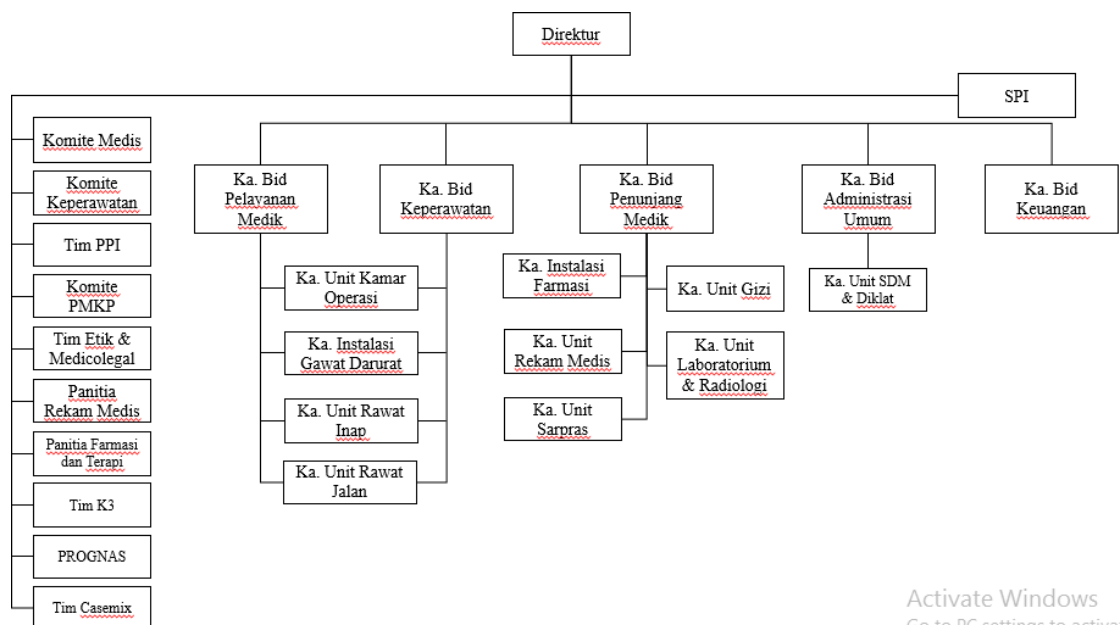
Direktur

SPI

Komite Medis

Komite Keperawatan

Tim PPI

Komite PMKP

Tim Etik & Medicolegal

Panitia Rekam Medis

Panitia Farmasi dan Terapi

Tim K3

PROGNAS

Tim Casemix

Ka. Bid Pelayanan Medik

Ka. Bid Keperawatan

Ka. Unit Kamar Operasi

Ka. Instalasi Gawat Darurat

Ka. Unit Rawat Inap

Ka. Unit Rawat Jalan

Ka. Bid Penunjang Medik

Ka. Instalasi Farmasi

Ka. Unit Gizi

Ka. Unit Rekam Medis

Ka. Unit Laboratorium & Radiologi

Ka. Unit Sarpras

Ka. Bid Administrasi Umum

Ka. Unit SDM & Diklat

Ka. Bid Keuangan

Activate Windows
Go to PC settings to activa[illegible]